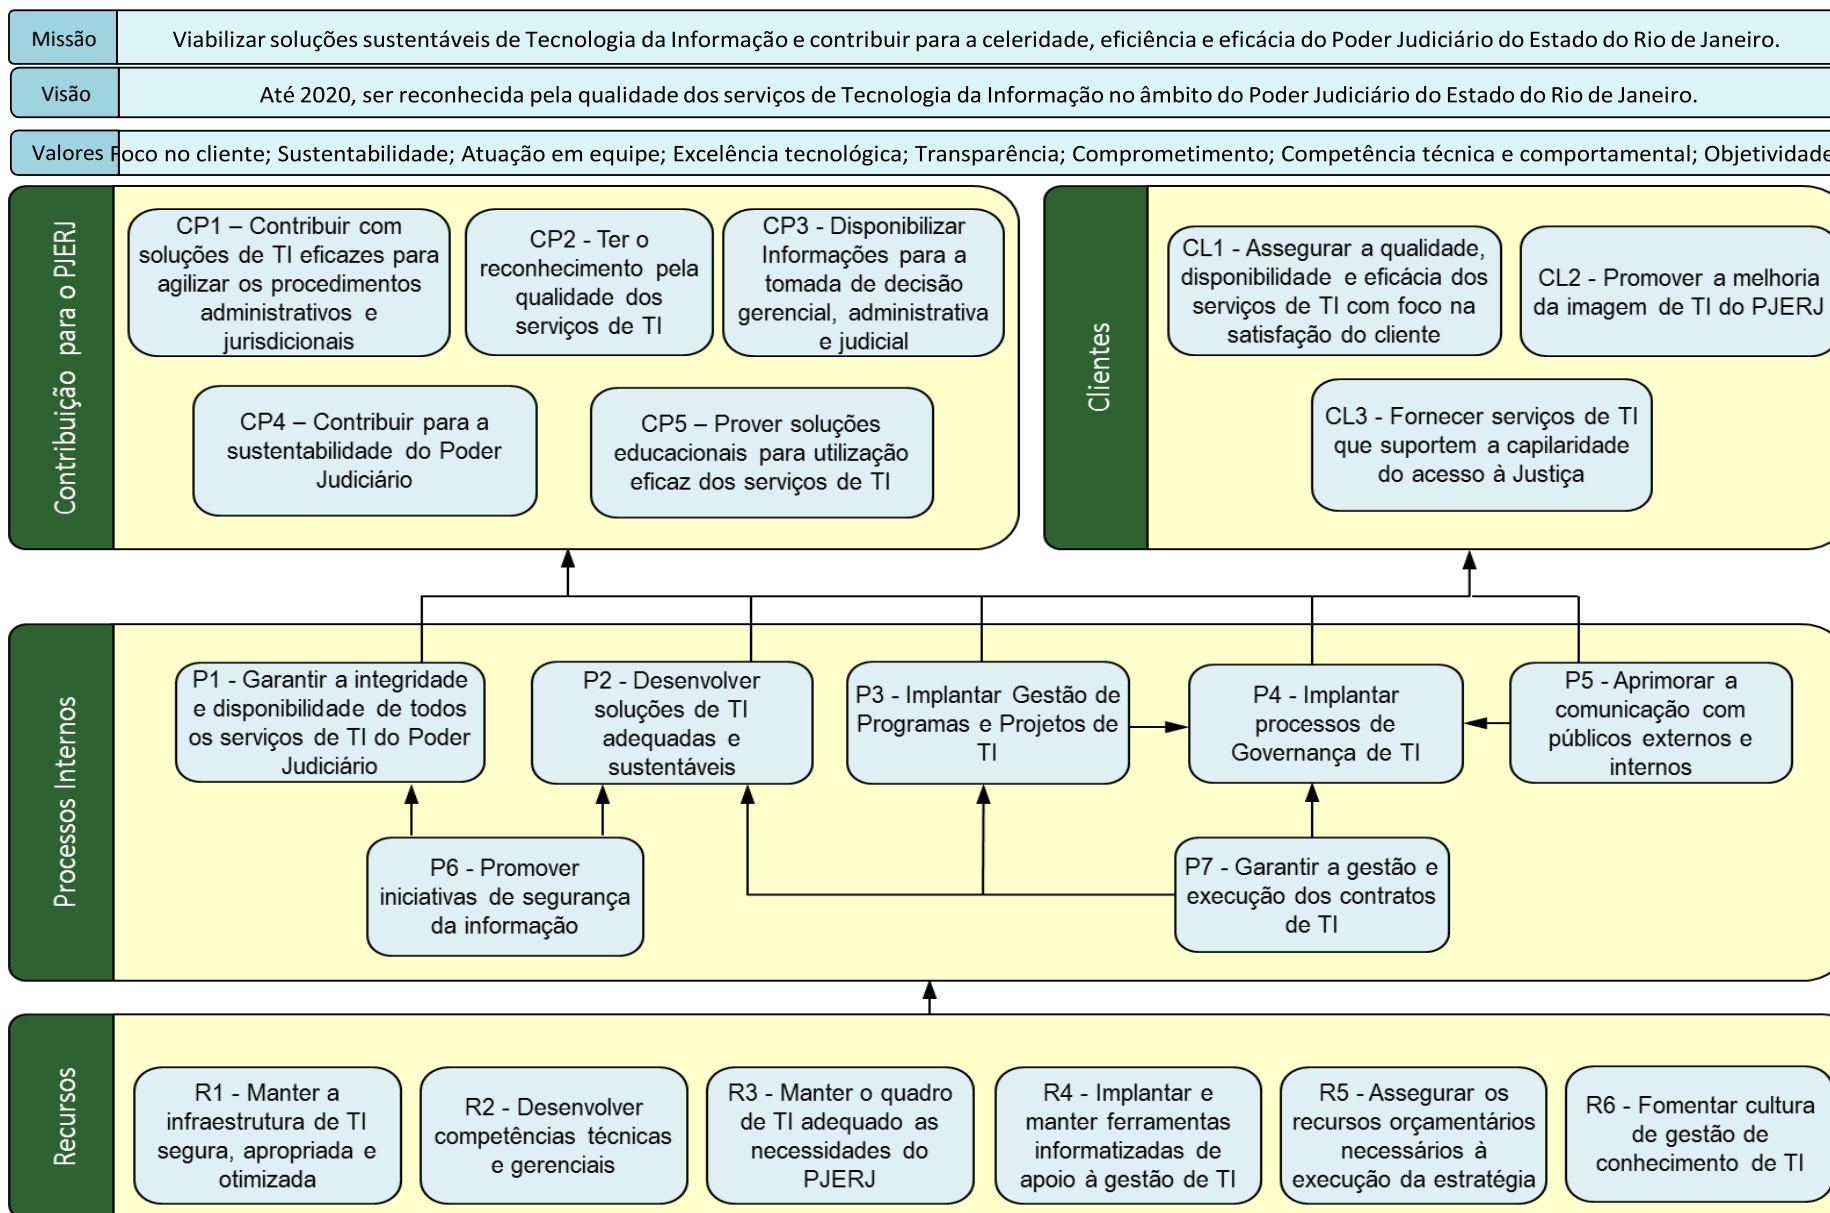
Missão
Viabilizar soluções sustentáveis de Tecnologia da Informação e contribuir para a celeridade, eficiência e eficácia do Poder Judiciário do Estado do Rio de Janeiro.

Visão
Até 2020, ser reconhecida pela qualidade dos serviços de Tecnologia da Informação no âmbito do Poder Judiciário do Estado do Rio de Janeiro.

Valores
Foco no cliente; Sustentabilidade; Atuação em equipe; Excelência tecnológica; Transparência; Comprometimento; Competência técnica e comportamental; Objetividade

Contribuição para o PJERJ

CP1 – Contribuir com soluções de TI eficazes para agilizar os procedimentos administrativos e jurisdicionais

CP2 - Ter o reconhecimento pela qualidade dos serviços de TI

CP3 - Disponibilizar Informações para a tomada de decisão gerencial, administrativa e judicial

CP4 – Contribuir para a sustentabilidade do Poder Judiciário

CP5 – Prover soluções educacionais para utilização eficaz dos serviços de TI

Clientes

CL1 - Assegurar a qualidade, disponibilidade e eficácia dos serviços de TI com foco na satisfação do cliente

CL2 - Promover a melhoria da imagem de TI do PJERJ

CL3 - Fornecer serviços de TI que suportem a capilaridade do acesso à Justiça

Processos Internos

P1 - Garantir a integridade e disponibilidade de todos os serviços de TI do Poder Judiciário

P2 - Desenvolver soluções de TI adequadas e sustentáveis

P3 - Implantar Gestão de Programas e Projetos de TI

P4 - Implantar processos de Governança de TI

P5 - Aprimorar a comunicação com públicos externos e internos

P6 - Promover iniciativas de segurança da informação

P7 - Garantir a gestão e execução dos contratos de TI

Recursos

R1 - Manter a infraestrutura de TI segura, apropriada e otimizada

R2 - Desenvolver competências técnicas e gerenciais

R3 - Manter o quadro de TI adequado as necessidades do PJERJ

R4 - Implantar e manter ferramentas informatizadas de apoio à gestão de TI

R5 - Assegurar os recursos orçamentários necessários à execução da estratégia

R6 - Fomentar cultura de gestão de conhecimento de TI